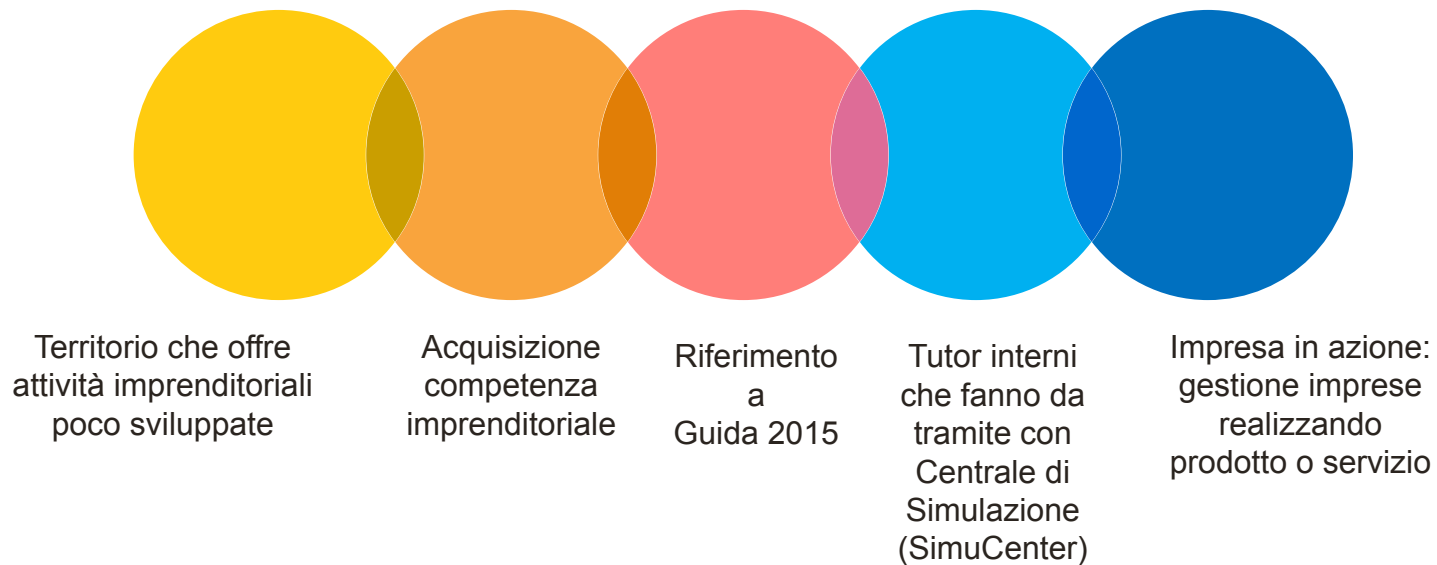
Territorio che offre attività imprenditoriali poco sviluppate

Acquisizione competenza imprenditoriale

Riferimento a Guida 2015

Tutor interni che fanno da tramite con Centrale di Simulazione (SimuCenter)

Impresa in azione: gestione imprese realizzando prodotto o servizio